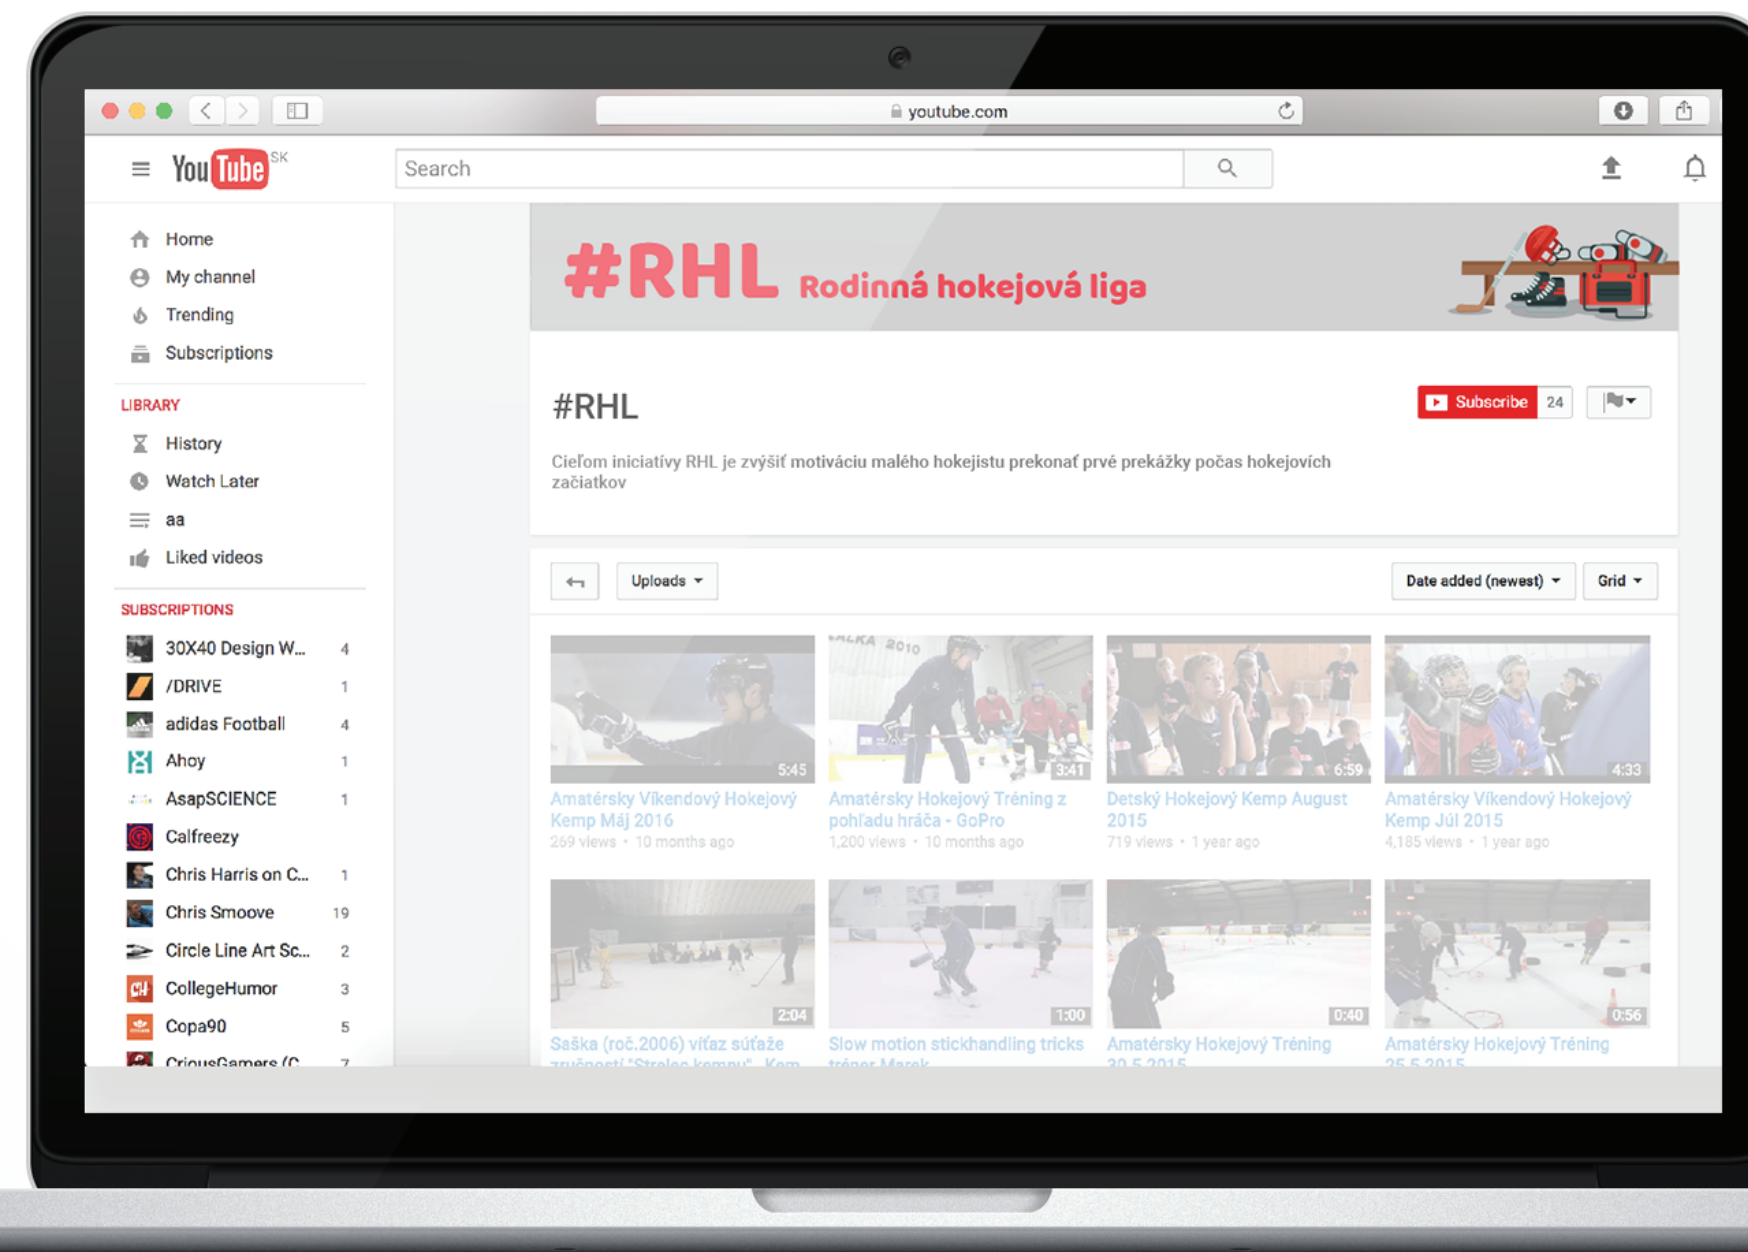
youtube.com

YouTube SK

Search

Home
My channel
Trending
Subscriptions

LIBRARY
History
Watch Later
aa
Liked videos

SUBSCRIPTIONS
30X40 Design W... 4
/DRIVE 1
adidas Football 4
Ahoy 1
AsapSCIENCE 1
Calfreezy
Chris Harris on C... 1
Chris Smoove 19
Circle Line Art Sc... 2
CollegeHumor 3
Copa90 5
CriousGamers (C... 7

#RHL Rodinná hokejová liga

#RHL

Subscribe 24

Cieľom iniciatívy RHL je zvýšiť motiváciu malého hokejistu prekonať prvé prekážky počas hokejových začiatkov

Uploads

Date added (newest)

Grid

5:45
Amatérsky Víkendový Hokejový Kemp Máj 2016
269 views • 10 months ago

3:41
Amatérsky Hokejový Tréning z pohľadu hráča - GoPro
1,200 views • 10 months ago

6:59
Detský Hokejový Kemp August 2015
719 views • 1 year ago

4:33
Amatérsky Víkendový Hokejový Kemp Júl 2015
4,185 views • 1 year ago

2:04
Saška (roč.2006) víťaz súťaže zručností "Strelec kempu" - Kem

1:00
Slow motion stickhandling tricks tréner Marek

0:40
Amatérsky Hokejový Tréning 30.5.2015

0:56
Amatérsky Hokejový Tréning 25.5.2015